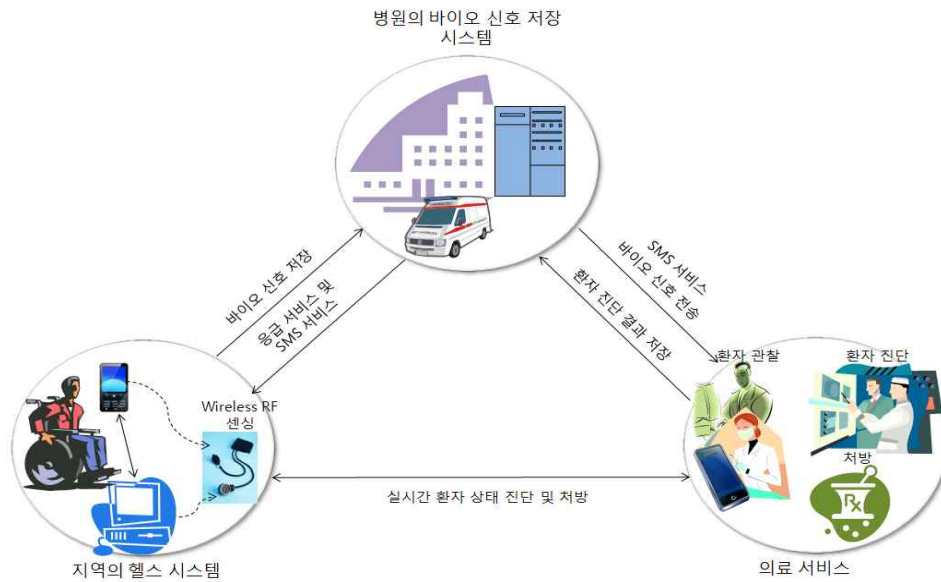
병원의 바이오 신호 저장 시스템

바이오 신호 저장

응급 서비스 및 SMS 서비스

SMS 서비스 바이오 신호 전송

환자 진단 결과 저장

Wireless RF 센싱

환자 관찰

환자 진단

처방

Rx

실시간 환자 상태 진단 및 처방

지역의 헬스 시스템

의료 서비스